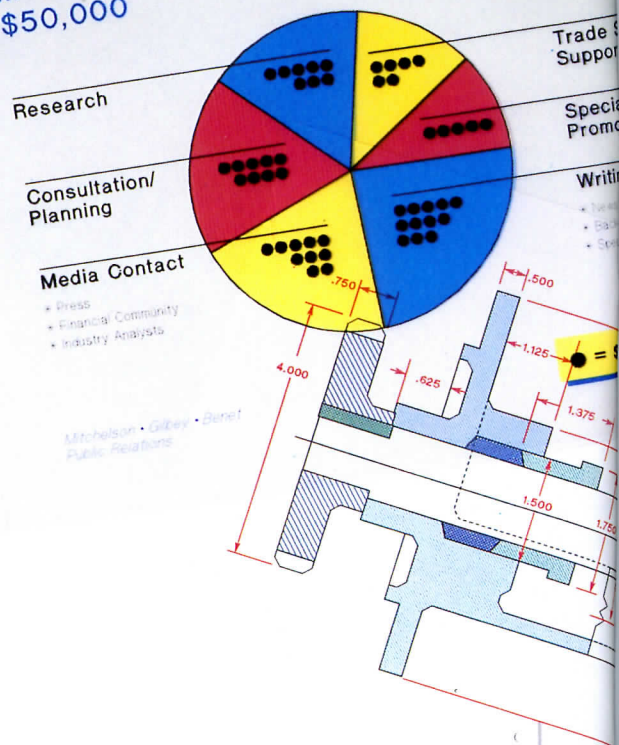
$50,000

Research

Consultation/
Planning

Media Contact

• Press
• Financial Community
• Industry Analysts

Mitchelson • Gilbey • Benet
Public Relations

Trade S
Suppor

Specia
Promo

Writi
• New
• Bac
• Spe

= $

.750

.500

1.125

.625

4.000

1.375

1.500

1.750